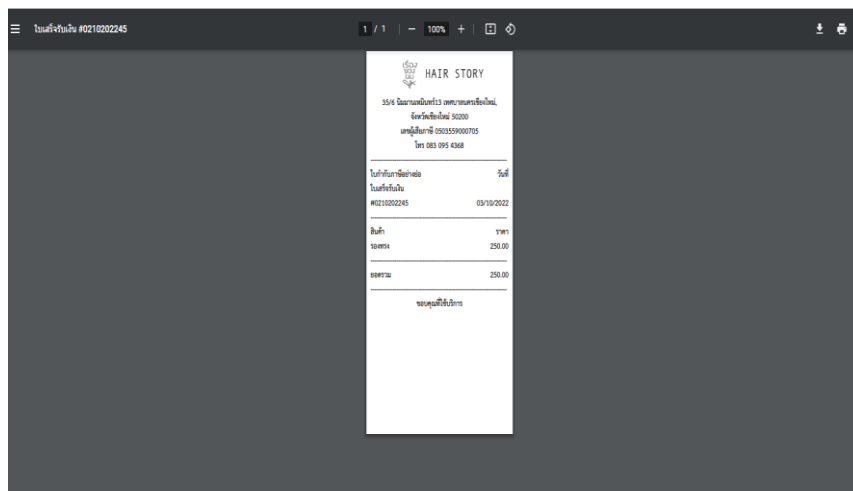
ใบเสร็จรับเงิน #0210202245

1 / 1 | − 100% + |

เรื่อง ผม
HAIR STORY

35/6 นิมมานเหมินท์13 เทศบาลนครเชียงใหม่, จังหวัดเชียงใหม่ 50200
เลขผู้เสียภาษี 0503559000705
โทร 083 095 4368

ใบกำกับภาษีอย่างย่อ | วันที่
ใบเสร็จรับเงิน
#0210202245 | 03/10/2022

สินค้า | ราคา
รองทรง | 250.00

ยอดรวม | 250.00

ขอบคุณที่ใช้บริการ